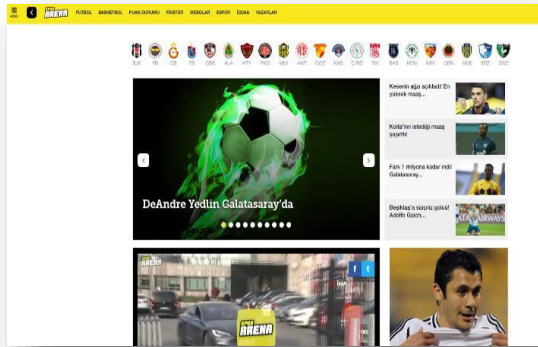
MENU

ARENA

FUTBOL BASKETBOL PUAN DURUMU FİKSTÜR VİDEOLAR GSPOR ESDAS YAZARLAR

BJK FB GS TS OSM ALA KTY FKG MLY ANT GÖZ KAS Ç.RİZ SİV BAS KON KAY GEN AKE BTZ DNZ

DeAndre Yedlin Galatasaray'da

Keserin ağa açıkladı! En yüksek maaş...

Kolta'nın istediği maaş şaşırttı!

Fark 1 milyona kadar indi! Galatasaray...

Beşiktaş'a sürpriz golcü! Adolfo Gaich...

ARENA

f t

ARENA